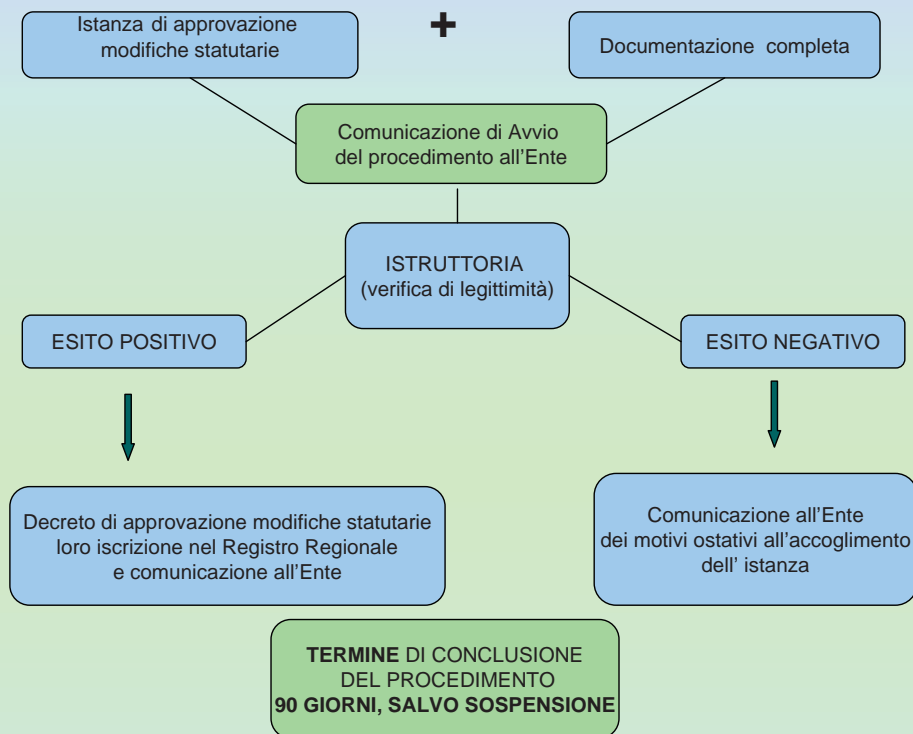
Istanza di approvazione modifiche statutarie

+

Documentazione completa

Comunicazione di Avvio del procedimento all'Ente

ISTRUTTORIA
(verifica di legittimità)

ESITO POSITIVO

ESITO NEGATIVO

Decreto di approvazione modifiche statutarie loro iscrizione nel Registro Regionale e comunicazione all'Ente

Comunicazione all'Ente dei motivi ostativi all'accoglimento dell' istanza

**TERMINE** DI CONCLUSIONE DEL PROCEDIMENTO
**90 GIORNI, SALVO SOSPENSIONE**